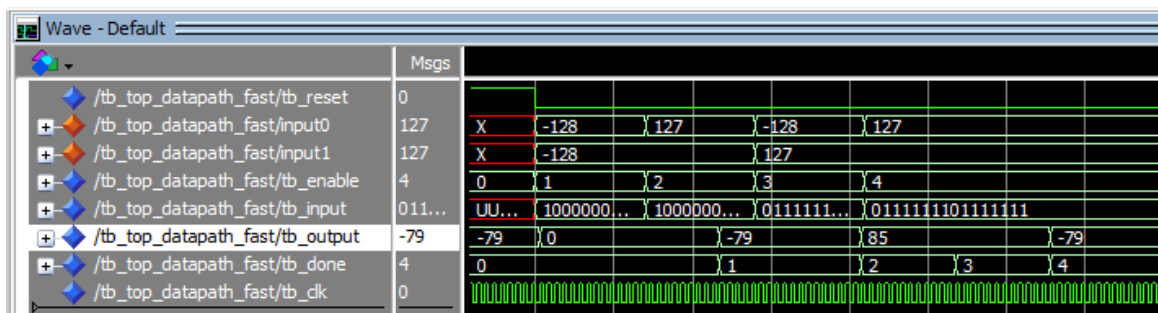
Wave - Default

Msgs

| Signal | Msgs | Values |
|---|---|---|
| /tb_top_datapath_fast/tb_reset | 0 | |
| /tb_top_datapath_fast/input0 | 127 | X, -128, 127, -128, 127 |
| /tb_top_datapath_fast/input1 | 127 | X, -128, 127 |
| /tb_top_datapath_fast/tb_enable | 4 | 0, 1, 2, 3, 4 |
| /tb_top_datapath_fast/tb_input | 011... | UU..., 1000000..., 1000000..., 0111111..., 0111111101111111 |
| /tb_top_datapath_fast/tb_output | -79 | -79, 0, -79, 85, -79 |
| /tb_top_datapath_fast/tb_done | 4 | 0, 1, 2, 3, 4 |
| /tb_top_datapath_fast/tb_clk | 0 | |